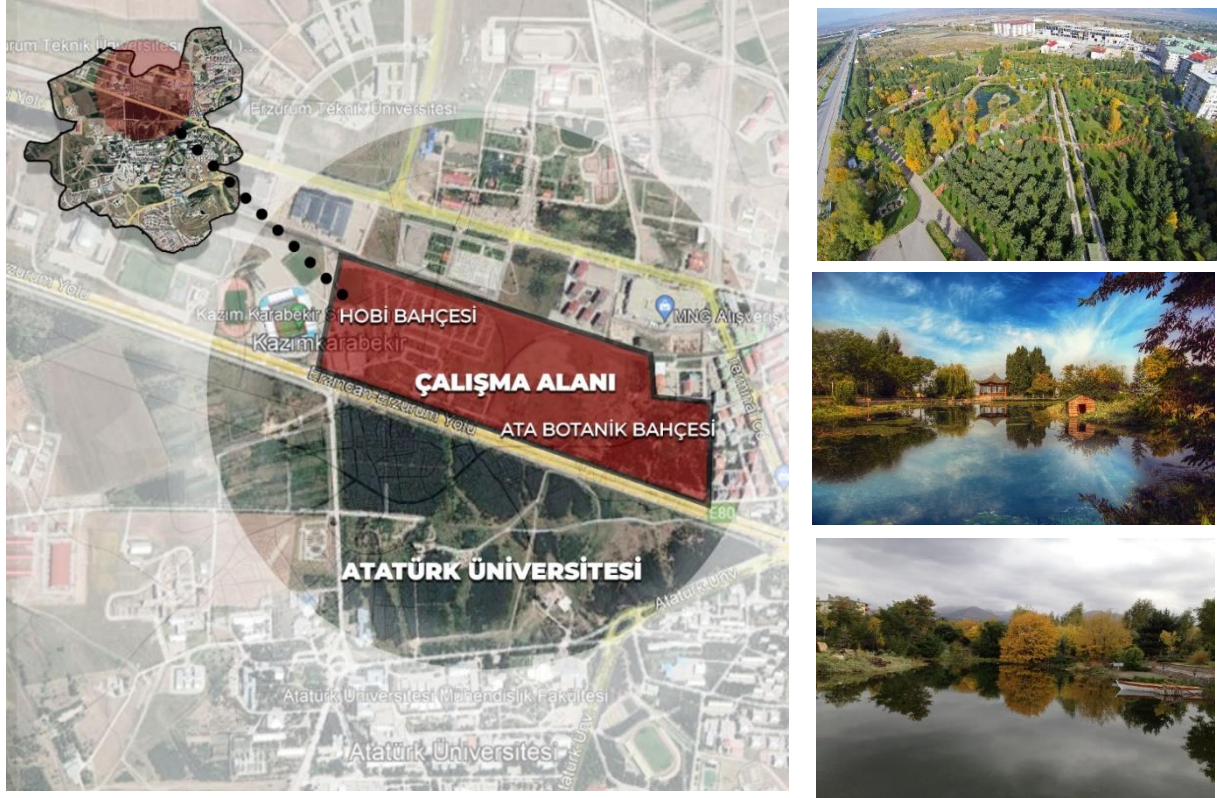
Erzurum Teknik Üniversitesi

Erzurum Teknik Üniversitesi

Erzurum Yolu

Kazım Karabekir S

Kazımkarabekir

HOBİ BAHÇESİ

MNG Alışveriş

ÇALIŞMA ALANI

ATA BOTANİK BAHÇESİ

Erzincan-Erzurum Yolu

Terminal Cd.

E80

ATATÜRK ÜNİVERSİTESİ

Atatürk Üniv.

Atatürk Üniversitesi Mühendislik Fakültesi

Atatürk Üniversitesi